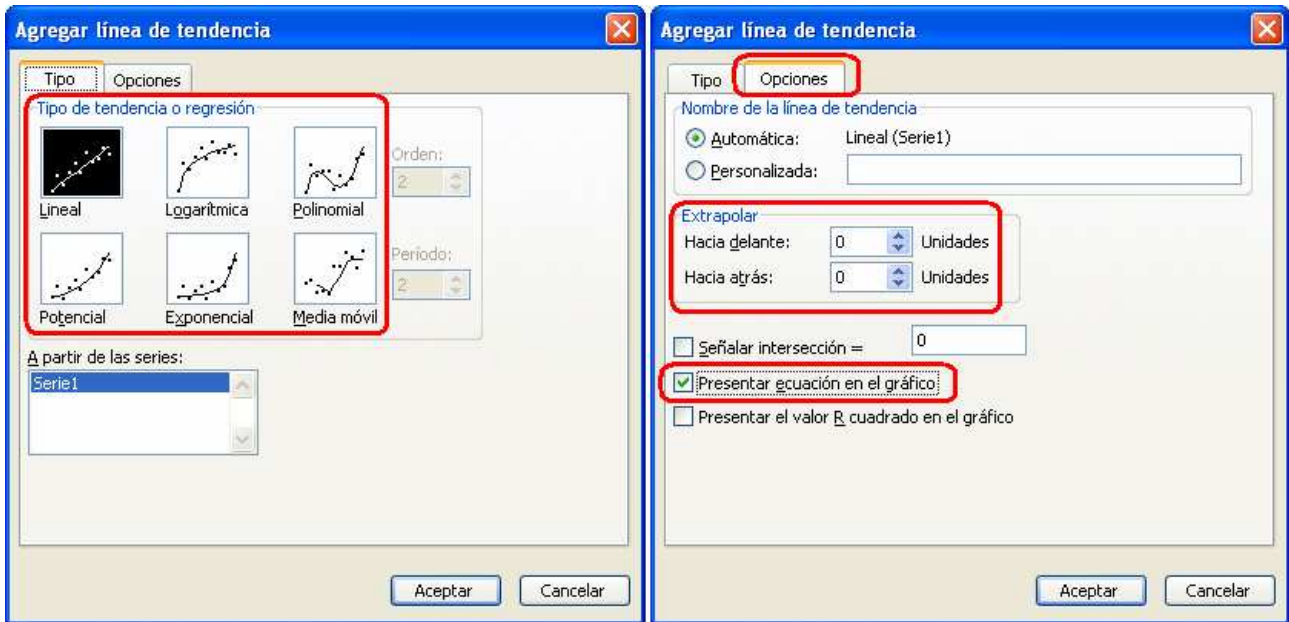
Agregar línea de tendencia

Tipo
Opciones

Tipo de tendencia o regresión

Lineal
Logarítmica
Polinomial
Orden:
2
Potencial
Exponencial
Media móvil
Período:
2

A partir de las series:
Serie1

Aceptar
Cancelar

Agregar línea de tendencia

Tipo
Opciones

Nombre de la línea de tendencia
Automática: Lineal (Serie1)
Personalizada:

Extrapolar
Hacia delante: 0 Unidades
Hacia atrás: 0 Unidades

Señalar intersección = 0
Presentar ecuación en el gráfico
Presentar el valor R cuadrado en el gráfico

Aceptar
Cancelar